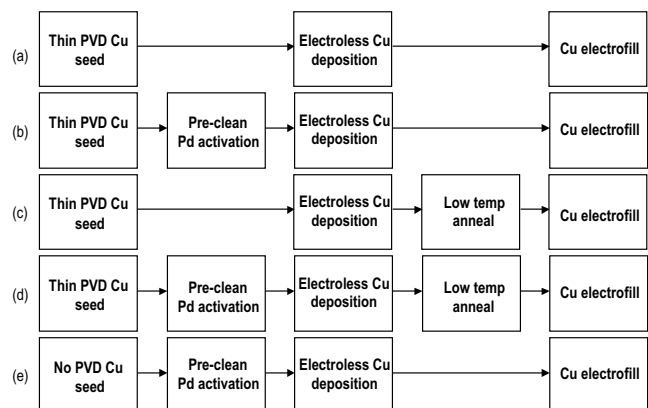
(a) Thin PVD Cu seed
Electroless Cu deposition
Cu electrofill

(b) Thin PVD Cu seed
Pre-clean Pd activation
Electroless Cu deposition
Cu electrofill

(c) Thin PVD Cu seed
Electroless Cu deposition
Low temp anneal
Cu electrofill

(d) Thin PVD Cu seed
Pre-clean Pd activation
Electroless Cu deposition
Low temp anneal
Cu electrofill

(e) No PVD Cu seed
Pre-clean Pd activation
Electroless Cu deposition
Cu electrofill